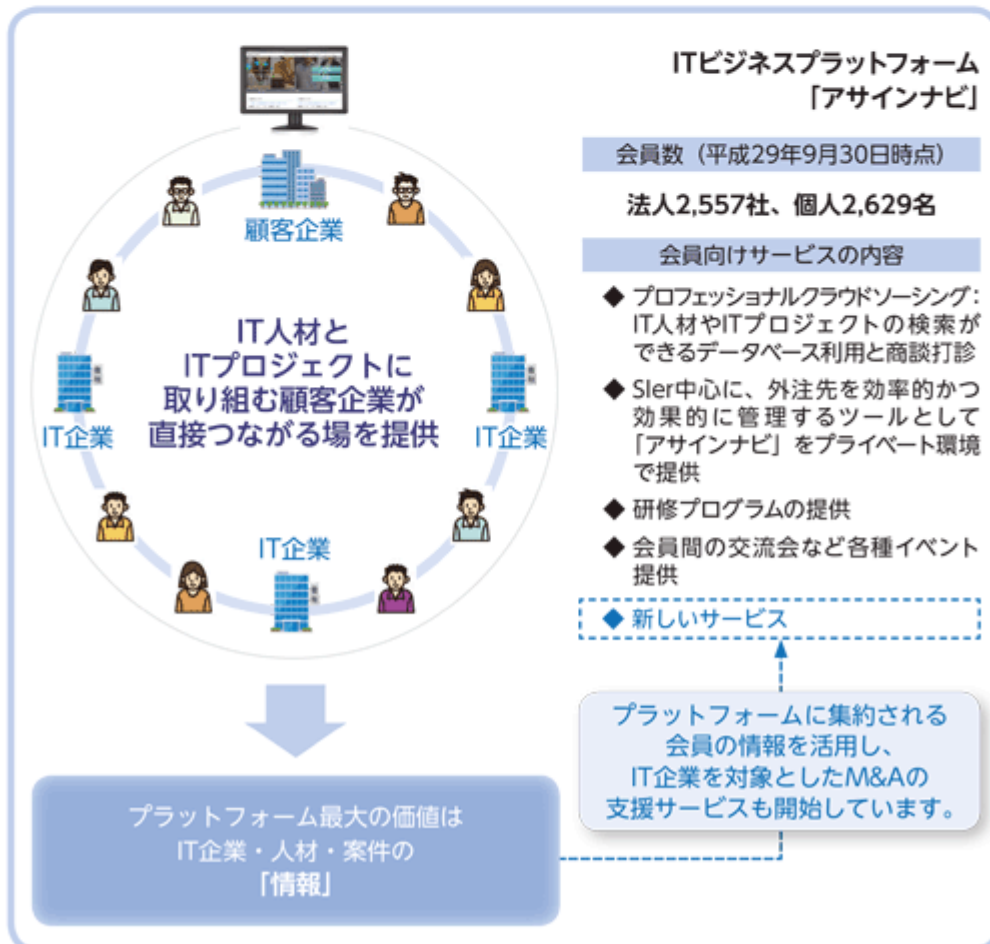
顧客企業

IT人材と ITプロジェクトに 取り組む顧客企業が 直接つながる場を提供

IT企業

IT企業

IT企業

ITビジネスプラットフォーム 「アサインナビ」

会員数（平成29年9月30日時点）

法人2,557社、個人2,629名

会員向けサービスの内容

◆ プロフェッショナルクラウドソーシング：IT人材やITプロジェクトの検索ができるデータベース利用と商談打診

◆ SIer中心に、外注先を効率的かつ効果的に管理するツールとして「アサインナビ」をプライベート環境で提供

◆ 研修プログラムの提供

◆ 会員間の交流会など各種イベント提供

◆ 新しいサービス

プラットフォームに集約される会員の情報を活用し、IT企業を対象としたM&Aの支援サービスも開始しています。

プラットフォーム最大の価値は IT企業・人材・案件の 「情報」